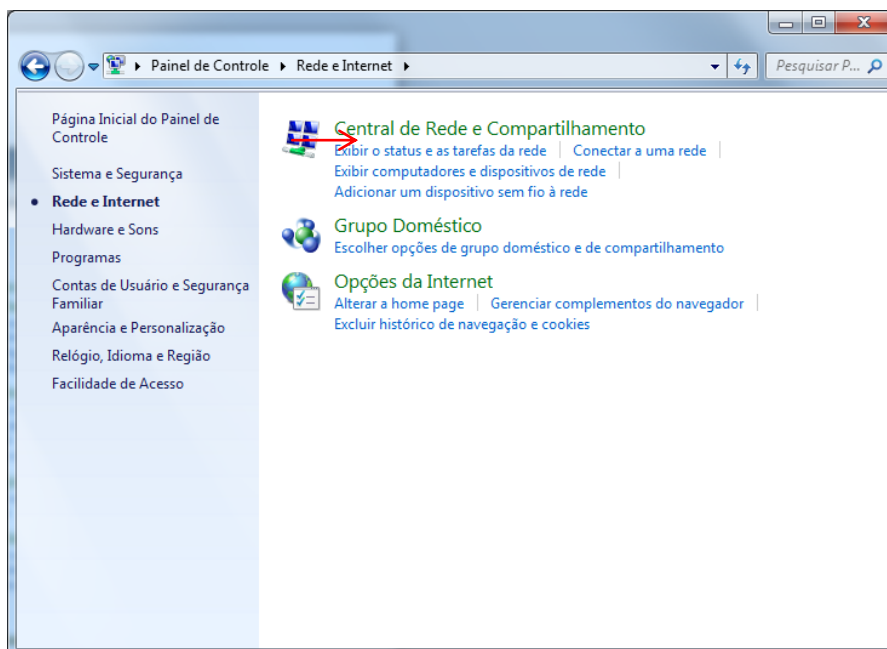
Painel de Controle ▸ Rede e Internet ▸

Pesquisar P...

Página Inicial do Painel de Controle

Sistema e Segurança

Rede e Internet

Hardware e Sons

Programas

Contas de Usuário e Segurança Familiar

Aparência e Personalização

Relógio, Idioma e Região

Facilidade de Acesso

Central de Rede e Compartilhamento

Exibir o status e as tarefas da rede | Conectar a uma rede |

Exibir computadores e dispositivos de rede |

Adicionar um dispositivo sem fio à rede

Grupo Doméstico

Escolher opções de grupo doméstico e de compartilhamento

Opções da Internet

Alterar a home page | Gerenciar complementos do navegador |

Excluir histórico de navegação e cookies